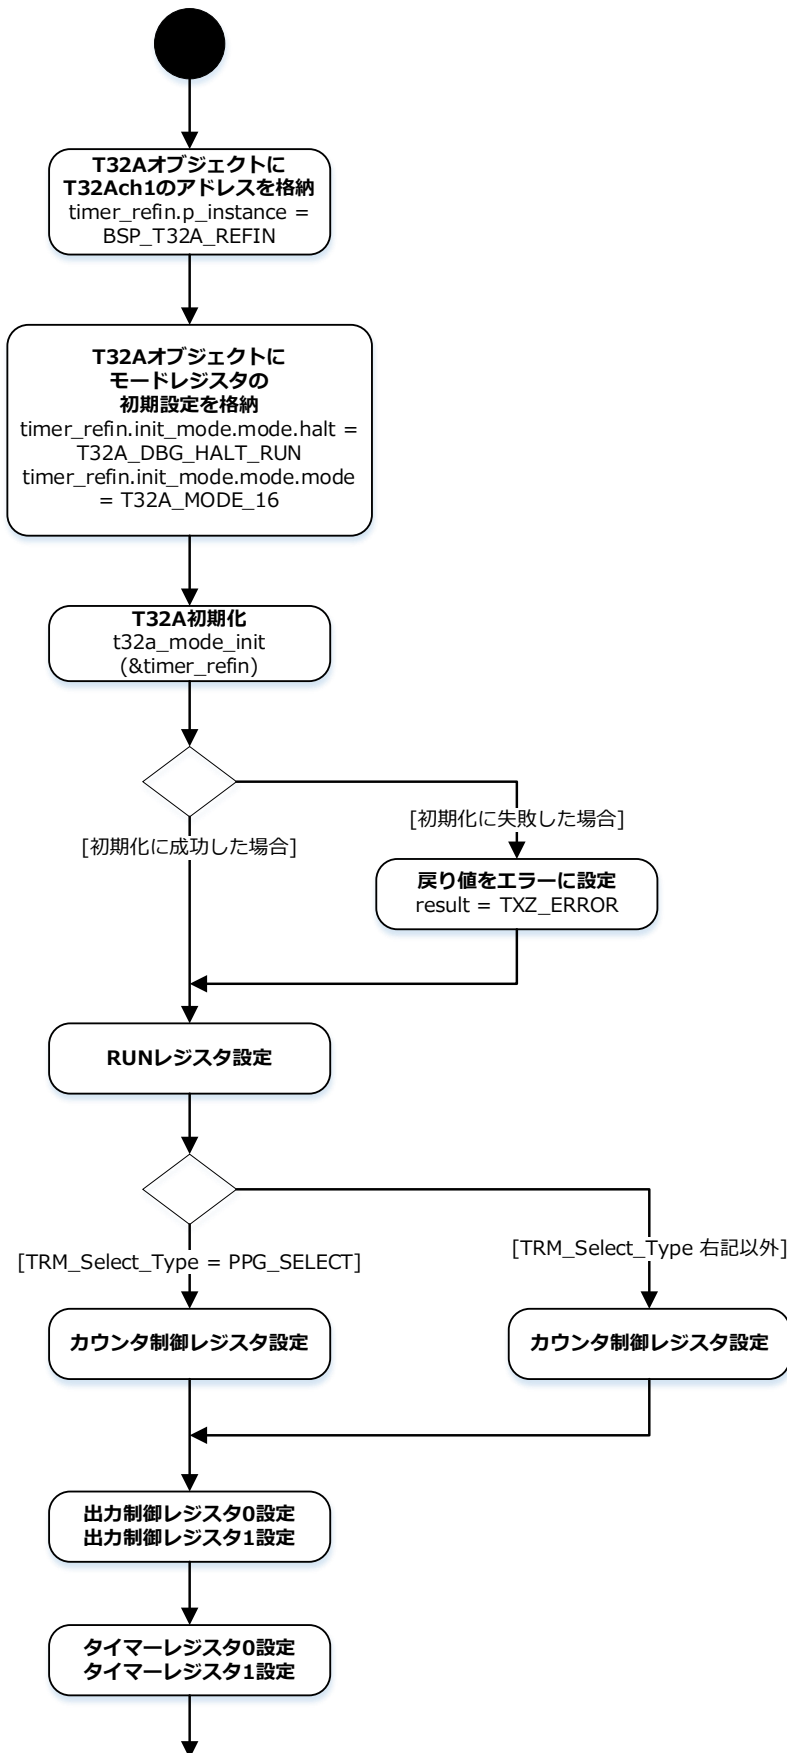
T32Aオブジェクトに
T32Ach1のアドレスを格納
timer_refin.p_instance = BSP_T32A_REFIN

T32Aオブジェクトに
モードレジスタの
初期設定を格納
timer_refin.init_mode.mode.halt = T32A_DBG_HALT_RUN
timer_refin.init_mode.mode.mode = T32A_MODE_16

T32A初期化
t32a_mode_init (&timer_refin)

[初期化に成功した場合]

[初期化に失敗した場合]

戻り値をエラーに設定
result = TXZ_ERROR

RUNレジスタ設定

[TRM_Select_Type = PPG_SELECT]

[TRM_Select_Type 右記以外]

カウンタ制御レジスタ設定

カウンタ制御レジスタ設定

出力制御レジスタ0設定
出力制御レジスタ1設定

タイマーレジスタ0設定
タイマーレジスタ1設定